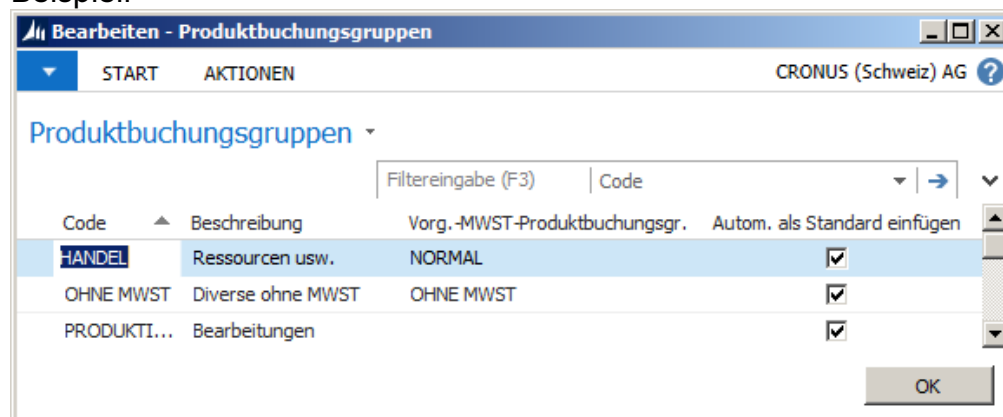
Beispiel:

Bearbeiten - Produktbuchungsgruppen

START AKTIONEN CRONUS (Schweiz) AG

Produktbuchungsgruppen

Filtereingabe (F3) Code

| Code | Beschreibung | Vorg.-MWST-Produktbuchungsgr. | Autom. als Standard einfügen |
|---|---|---|---|
| HANDEL | Ressourcen usw. | NORMAL | ☑ |
| OHNE MWST | Diverse ohne MWST | OHNE MWST | ☑ |
| PRODUKTI... | Bearbeitungen | | ☑ |

OK